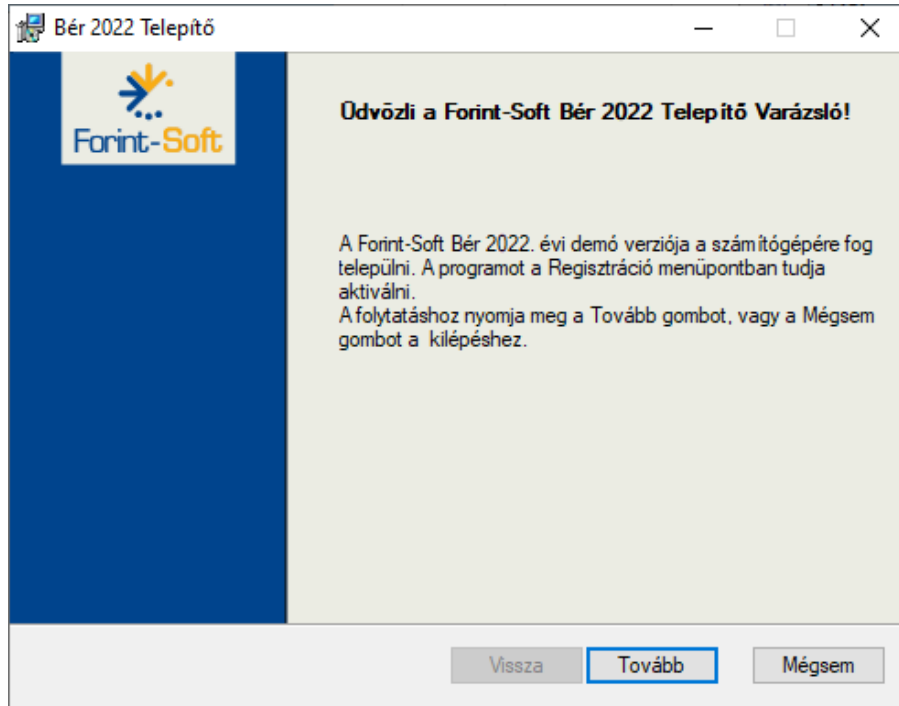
Bér 2022 Telepítő

Forint-Soft

Üdvözli a Forint-Soft Bér 2022 Telepítő Varázsló!

A Forint-Soft Bér 2022. évi demó verziója a számítógépére fog települni. A programot a Regisztráció menüpontban tudja aktiválni.
A folytatáshoz nyomja meg a Tovább gombot, vagy a Mégsem gombot a kilépéshez.

Vissza
Tovább
Mégsem